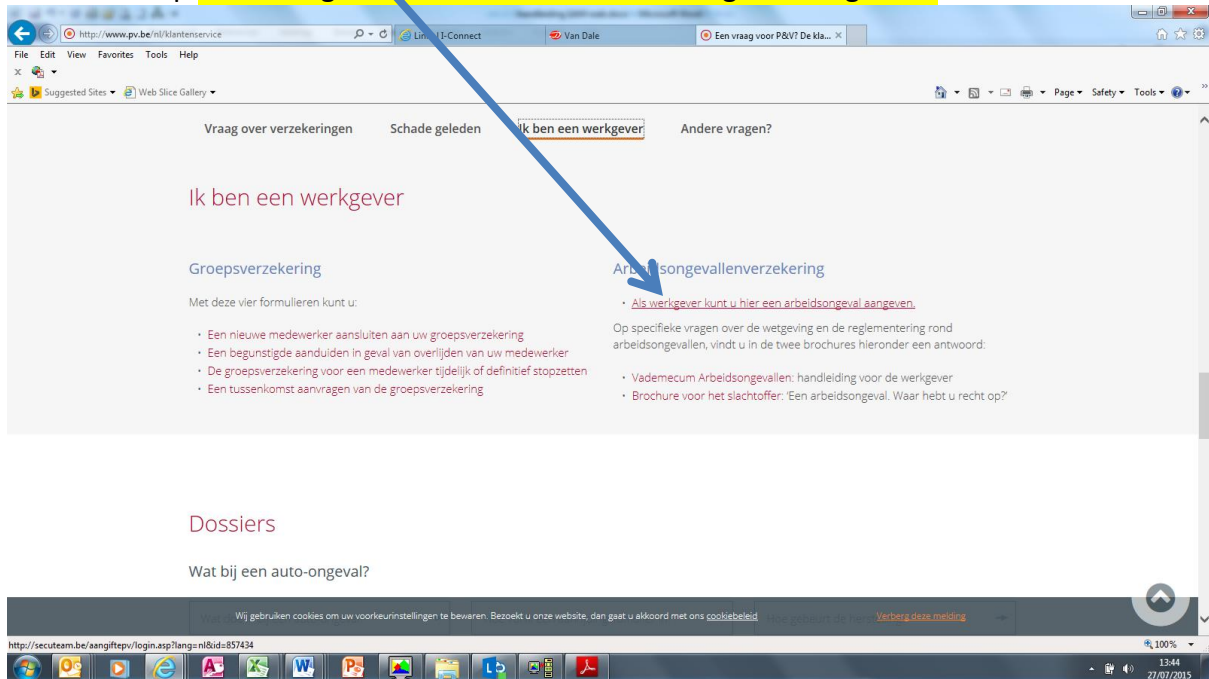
http://www.pv.be/nl/klantenservice
Lin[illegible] I-Connect
Van Dale
Een vraag voor P&V? De kla...
File Edit View Favorites Tools Help
Suggested Sites ▾ Web Slice Gallery ▾
Page ▾ Safety ▾ Tools ▾

Vraag over verzekeringen Schade geleden Ik ben een werkgever Andere vragen?

Ik ben een werkgever

Groepsverzekering

Met deze vier formulieren kunt u:

• Een nieuwe medewerker aansluiten aan uw groepsverzekering
• Een begunstigde aanduiden in geval van overlijden van uw medewerker
• De groepsverzekering voor een medewerker tijdelijk of definitief stopzetten
• Een tussenkomst aanvragen van de groepsverzekering

Arb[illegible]songevallenverzekering

• Als werkgever kunt u hier een arbeidsongeval aangeven.

Op specifieke vragen over de wetgeving en de reglementering rond arbeidsongevallen, vindt u in de twee brochures hieronder een antwoord:

• Vademecum Arbeidsongevallen: handleiding voor de werkgever
• Brochure voor het slachtoffer: 'Een arbeidsongeval. Waar hebt u recht op?'

Dossiers

Wat bij een auto-ongeval?

Wij gebruiken cookies om uw voorkeurinstellingen te bewaren. Bezoekt u onze website, dan gaat u akkoord met ons cookiebeleid Verberg deze melding

http://secuteam.be/aangiftepv/login.asp?lang=nl&id=857434
100%
13:44
27/07/2015